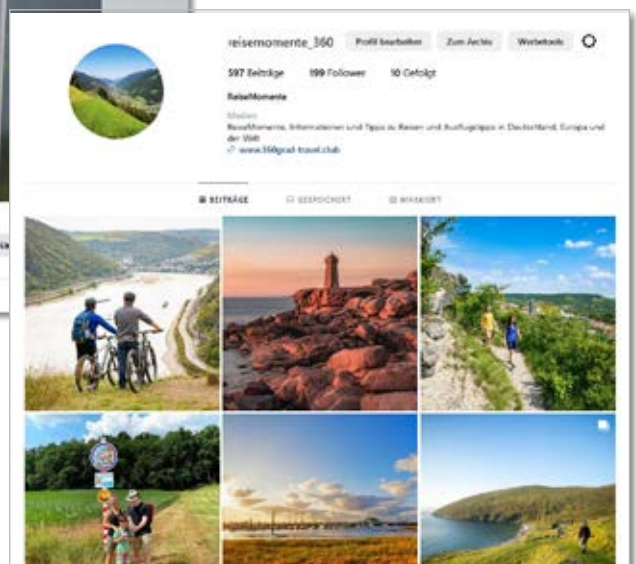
reisemomente_360 Profil bearbeiten Zum Archiv Werbetools

597 Beiträge 199 Follower 10 Gefolgt

ReiseMomente

Medien
ReiseMomente, Informationen und Tipps zu Reisen und Ausflugstipps in Deutschland, Europa und der Welt
www.360grad-travel.club

BEITRÄGE GESPEICHERT MARKIERT